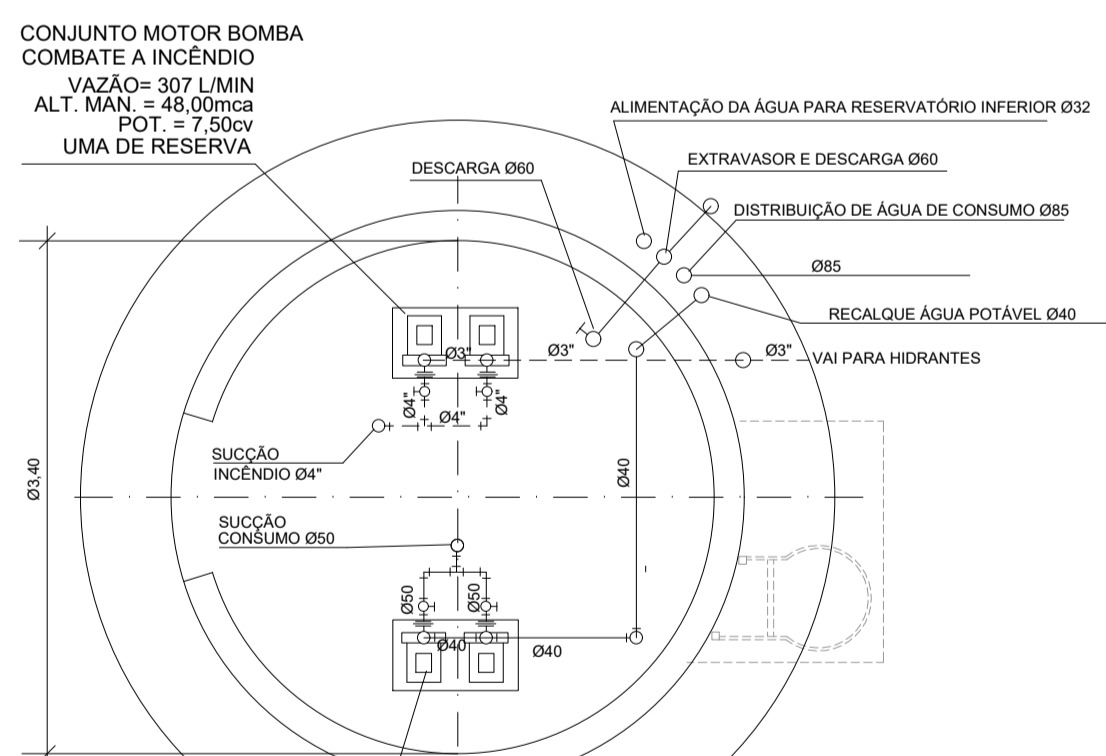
CONJUNTO MOTOR BOMBA
COMBATE A INCÊNDIO
VAZÃO= 307 L/MIN
ALT. MAN. = 48,00mca
POT. = 7,50cv
UMA DE RESERVA

ALIMENTAÇÃO DA ÁGUA PARA RESERVATÓRIO INFERIOR Ø32

EXTRAVASOR E DESCARGA Ø60

DESCARGA Ø60

DISTRIBUIÇÃO DE ÁGUA DE CONSUMO Ø85

Ø85

RECALQUE ÁGUA POTÁVEL Ø40

Ø3"

Ø3"

Ø3"

VAI PARA HIDRANTES

Ø4"

Ø4"

Ø4"

SUCÇÃO
INCÊNDIO Ø4"

Ø40

Ø3,40

SUCÇÃO
CONSUMO Ø50

Ø50

Ø50

Ø40

Ø40